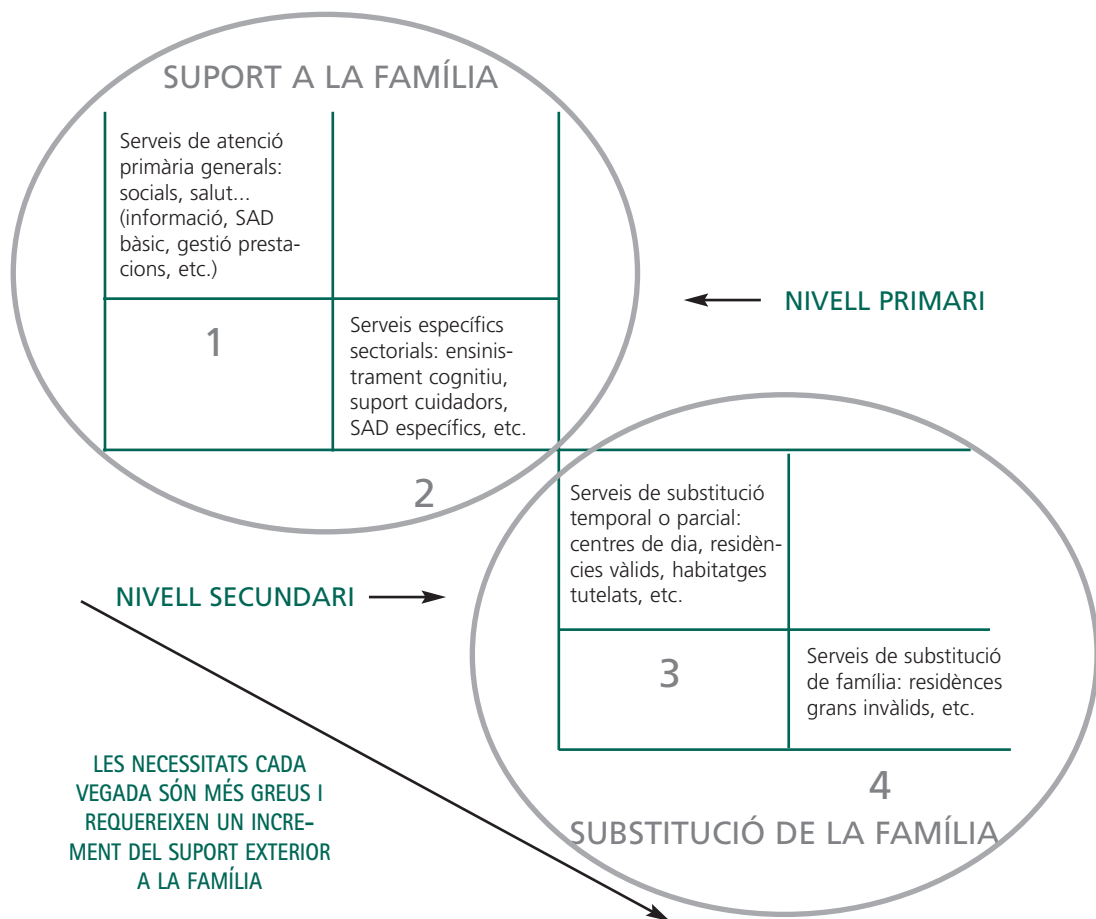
SUPORT A LA FAMÍLIA

Serveis de atenció primària generals: socials, salut... (informació, SAD bàsic, gestió prestacions, etc.)

1

Serveis específics sectorials: ensinistrament cognitiu, suport cuidadors, SAD específics, etc.

NIVELL PRIMARI

2

Serveis de substitució temporal o parcial: centres de dia, residències vàlids, habitatges tutelats, etc.

NIVELL SECUNDARI

3

Serveis de substitució de família: residènces grans invàlids, etc.

4

SUBSTITUCIÓ DE LA FAMÍLIA

LES NECESSITATS CADA VEGADA SÓN MÉS GREUS I REQUEREIXEN UN INCREMENT DEL SUPORT EXTERIOR A LA FAMÍLIA